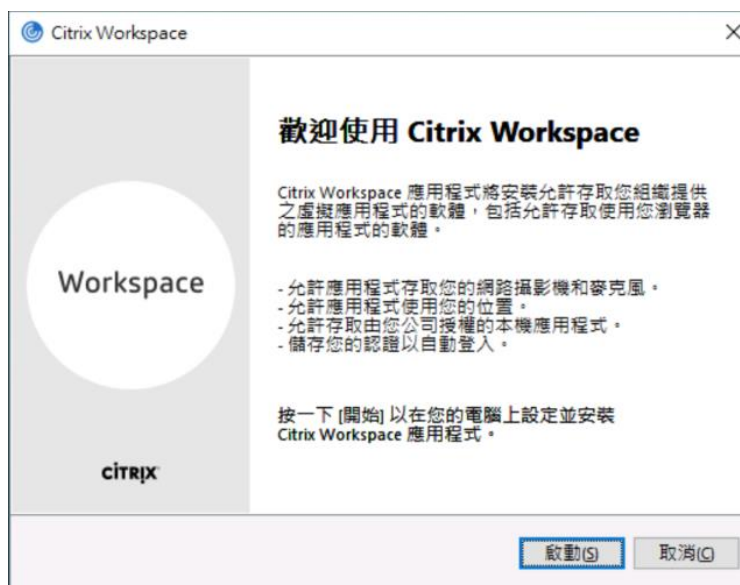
Citrix Workspace

×

Workspace

CITRIX

歡迎使用 Citrix Workspace

Citrix Workspace 應用程式將安裝允許存取您組織提供之虛擬應用程式的軟體，包括允許存取使用您瀏覽器的應用程式的軟體。

- 允許應用程式存取您的網路攝影機和麥克風。
- 允許應用程式使用您的位置。
- 允許存取由您公司授權的本機應用程式。
- 儲存您的認證以自動登入。

按一下 [開始] 以在您的電腦上設定並安裝 Citrix Workspace 應用程式。

啟動(S)

取消(C)